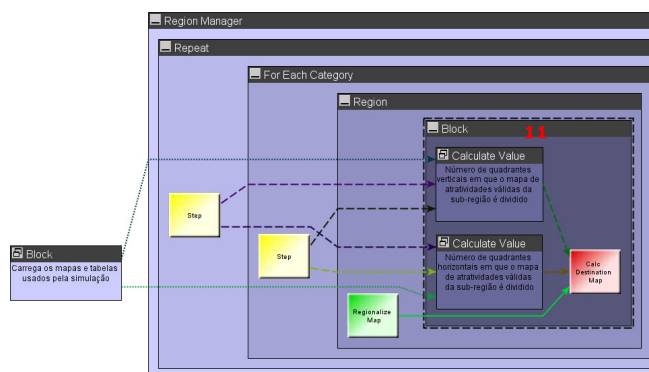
Region Manager

Repeat

For Each Category

Region

Block

11

Calculate Value

Número de quadrantes verticais em que o mapa de atratividades válidas da sub-região é dividido

Calculate Value

Número de quadrantes horizontais em que o mapa de atratividades válidas da sub-região é dividido

Step

Step

Regionalize Map

Calc Destination Map

Block

Carrega os mapas e tabelas usados pela simulação